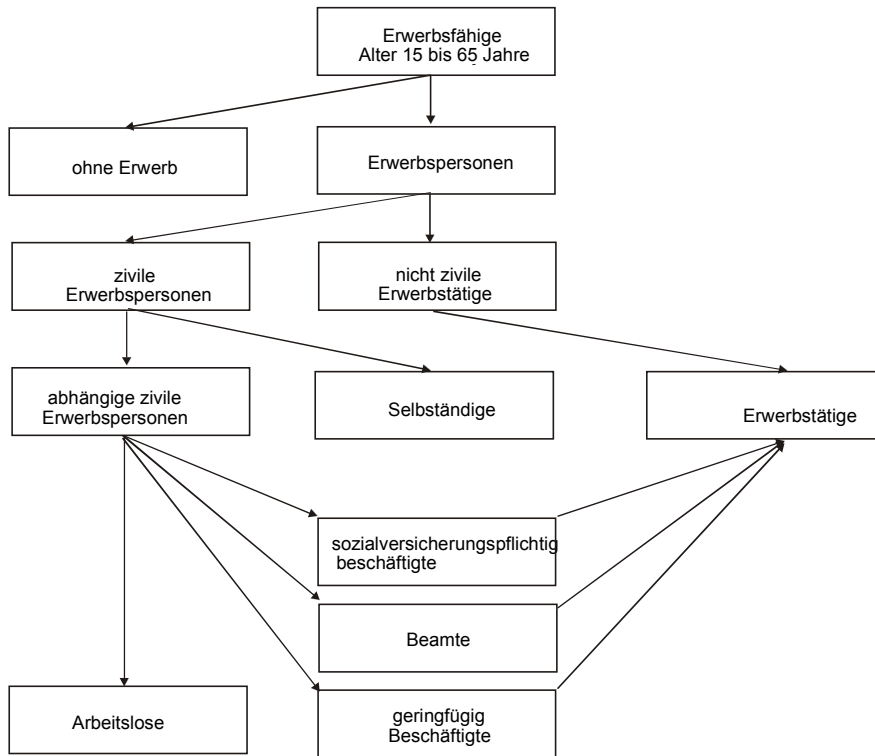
Erwerbsfähige
Alter 15 bis 65 Jahre

ohne Erwerb

Erwerbspersonen

zivile
Erwerbspersonen

nicht zivile
Erwerbstätige

abhängige zivile
Erwerbspersonen

Selbständige

Erwerbstätige

sozialversicherungspflichtig
beschäftigte

Beamte

Arbeitslose

geringfügig
Beschäftigte